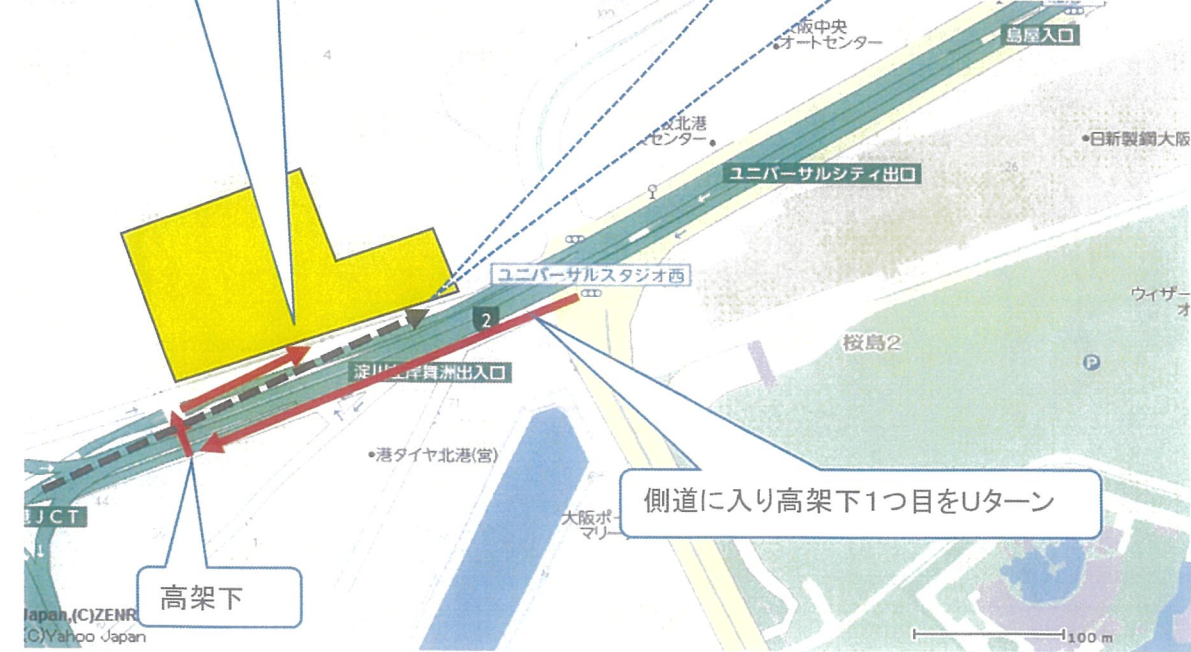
大阪中央
オートセンター

島屋入口

北港
センター

日新製鋼大阪

ユニバーサルシティ出口

ユニバーサルスタジオ西

ウィザー

2

桜島2

淀川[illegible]舞洲出入口

港ダイヤ北港(営)

側道に入り高架下1つ目をUターン

JCT

大阪ポー
マリー

高架下

Japan,(C)ZENR
(C)Yahoo Japan

100 m